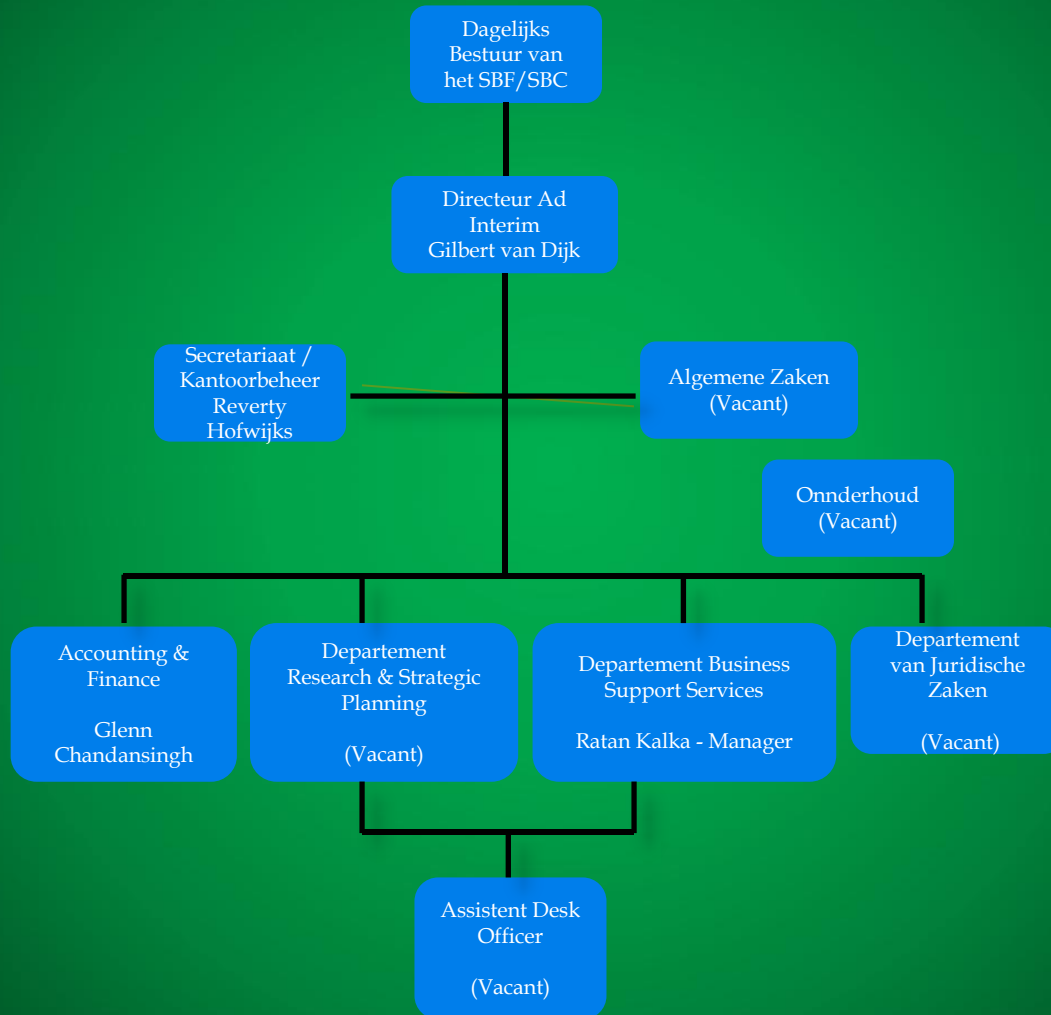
Dagelijks Bestuur van het SBF/SBC

Directeur Ad Interim Gilbert van Dijk

Secretariaat / Kantoorbeheer Reverty Hofwijks

Algemene Zaken (Vacant)

Onnderhoud (Vacant)

Accounting & Finance

Glenn Chandansingh

Departement Research & Strategic Planning

(Vacant)

Departement Business Support Services

Ratan Kalka - Manager

Departement van Juridische Zaken

(Vacant)

Assistent Desk Officer

(Vacant)